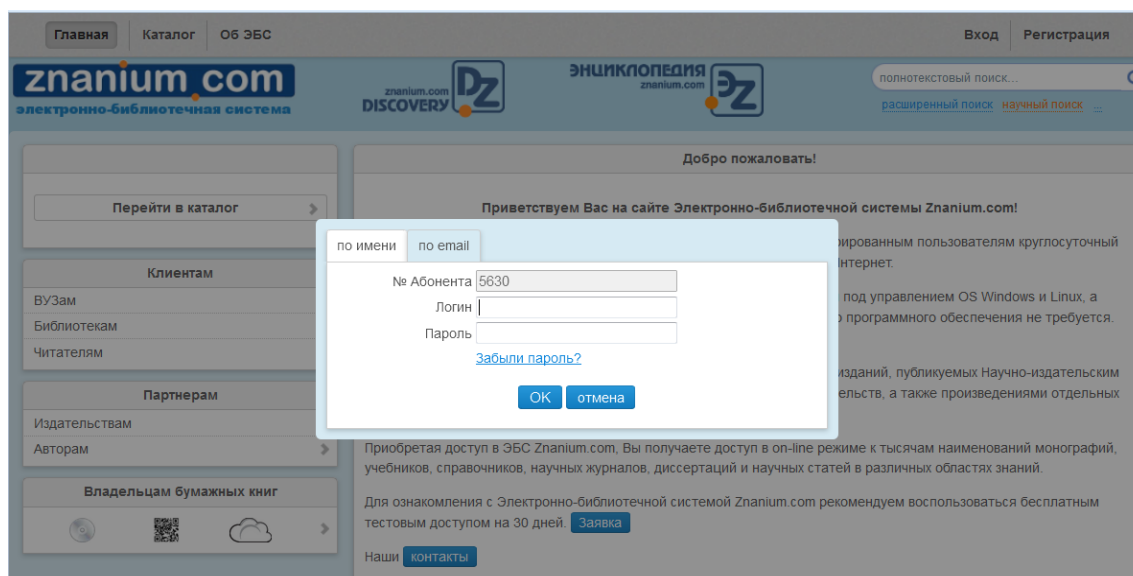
Главная Каталог Об ЭБС

Вход Регистрация

znanium.com
электронно-библиотечная система

znanium.com DISCOVERY DZ

ЭНЦИКЛОПЕДИЯ znanium.com ЭZ

полнотекстовый поиск...

расширенный поиск научный поиск ...

Перейти в каталог

Клиентам
ВУЗам
Библиотекам
Читателям

Партнерам
Издательствам
Авторам

Владельцам бумажных книг

Добро пожаловать!

Приветствуем Вас на сайте Электронно-библиотечной системы Znanium.com!

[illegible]ированным пользователям круглосуточный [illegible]нтернет.

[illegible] под управлением OS Windows и Linux, а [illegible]о программного обеспечения не требуется.

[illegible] изданий, публикуемых Научно-издательским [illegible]ельств, а также произведениями отдельных

Приобретая доступ в ЭБС Znanium.com, Вы получаете доступ в on-line режиме к тысячам наименований монографий, учебников, справочников, научных журналов, диссертаций и научных статей в различных областях знаний.

Для ознакомления с Электронно-библиотечной системой Znanium.com рекомендуем воспользоваться бесплатным тестовым доступом на 30 дней. Заявка

Наши контакты

по имени по email

№ Абонента 5630
Логин
Пароль
Забыли пароль?

OK отмена